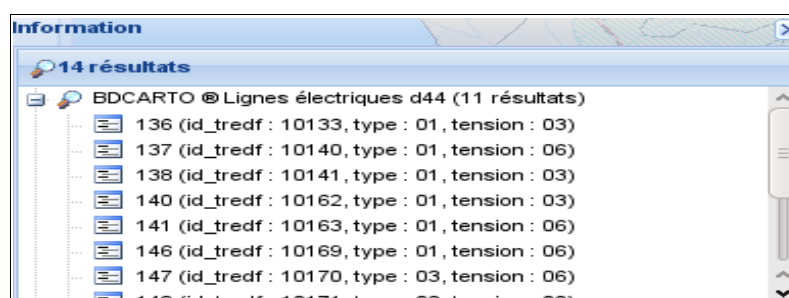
Information

14 résultats

BDCARTO ® Lignes électriques d44 (11 résultats)
136 (id_tredf : 10133, type : 01, tension : 03)
137 (id_tredf : 10140, type : 01, tension : 06)
138 (id_tredf : 10141, type : 01, tension : 03)
140 (id_tredf : 10162, type : 01, tension : 03)
141 (id_tredf : 10163, type : 01, tension : 06)
146 (id_tredf : 10169, type : 01, tension : 06)
147 (id_tredf : 10170, type : 03, tension : 06)
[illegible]